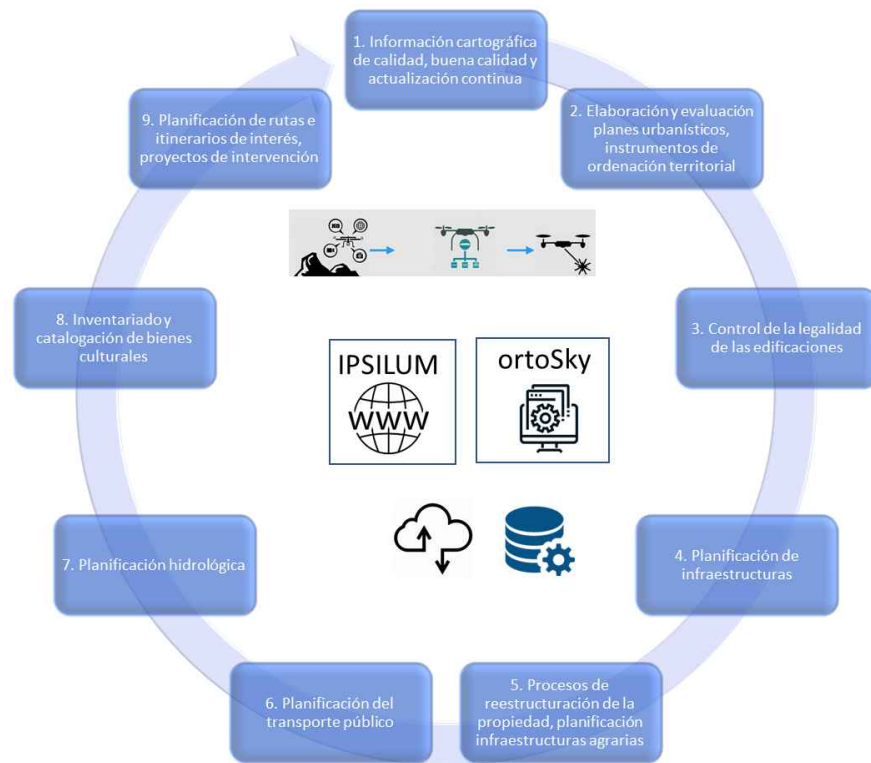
1. Información cartográfica de calidad, buena calidad y actualización continua

2. Elaboración y evaluación planes urbanísticos, instrumentos de ordenación territorial

3. Control de la legalidad de las edificaciones

4. Planificación de infraestructuras

5. Procesos de reestructuración de la propiedad, planificación infraestructuras agrarias

6. Planificación del transporte público

7. Planificación hidrológica

8. Inventariado y catalogación de bienes culturales

9. Planificación de rutas e itinerarios de interés, proyectos de intervención

IPSILUM

WWW

ortoSky